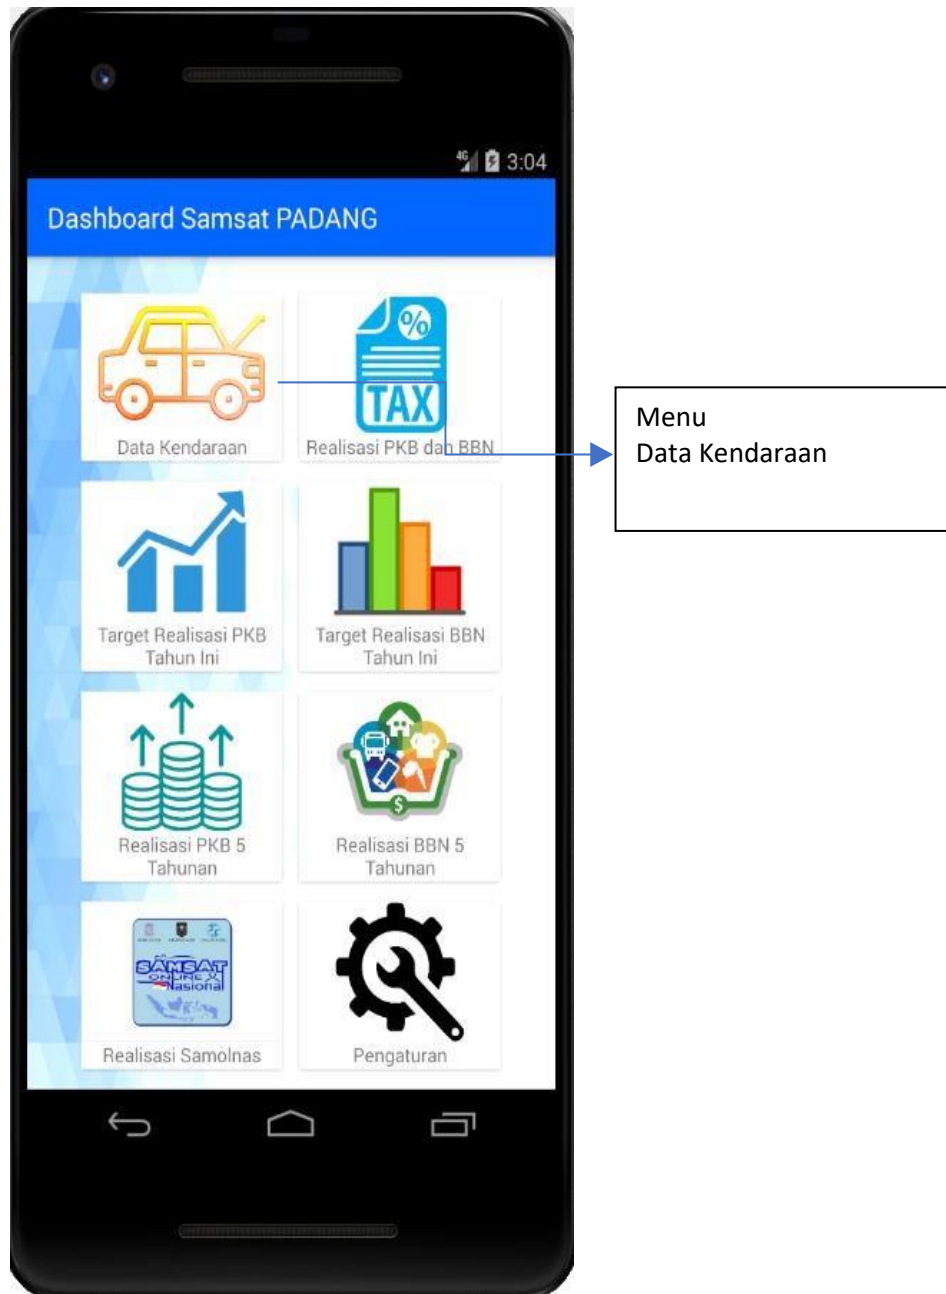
4G 3:04

Dashboard Samsat PADANG

%
TAX

Data Kendaraan

Realisasi PKB dan BBN

Menu
Data Kendaraan

Target Realisasi PKB Tahun Ini

Target Realisasi BBN Tahun Ini

$

Realisasi PKB 5 Tahunan

Realisasi BBN 5 Tahunan

SAMSAT ONLINE Nasional

Realisasi Samolnas

Pengaturan